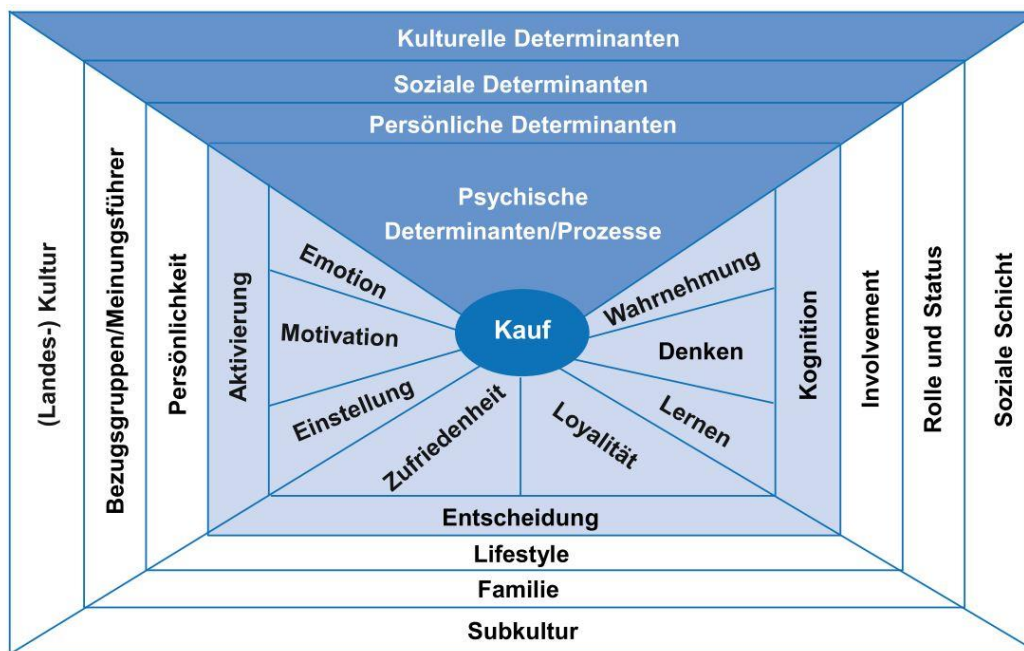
Kulturelle Determinanten

Soziale Determinanten

Persönliche Determinanten

Psychische Determinanten/Prozesse

(Landes-) Kultur

Bezugsgruppen/Meinungsführer

Persönlichkeit

Aktivierung

Emotion

Motivation

Einstellung

Zufriedenheit

Kauf

Loyalität

Lernen

Denken

Wahrnehmung

Kognition

Involvement

Rolle und Status

Soziale Schicht

Entscheidung

Lifestyle

Familie

Subkultur